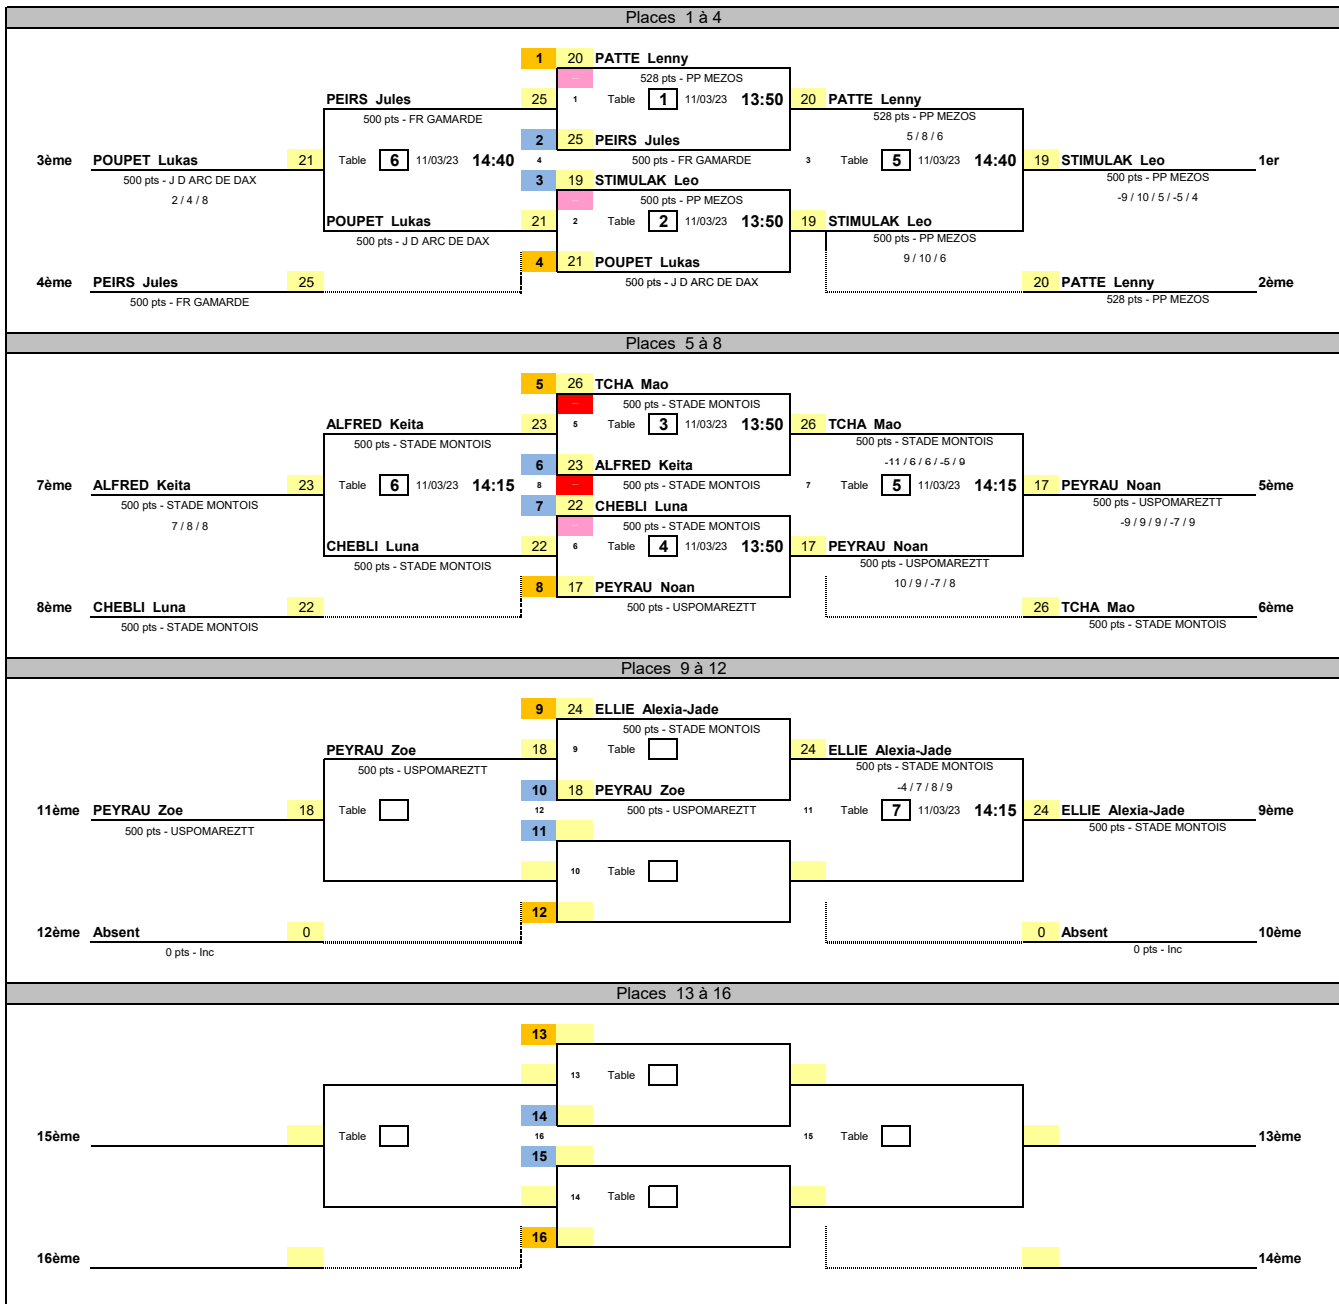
Places 1 à 4

1 20 PATTE Lenny
528 pts - PP MEZOS
PEIRS Jules 25 1 Table 1 11/03/23 13:50 20 PATTE Lenny
500 pts - FR GAMARDE 528 pts - PP MEZOS
5 / 8 / 6
2 25 PEIRS Jules
3ème POUPET Lukas 21 Table 6 11/03/23 14:40 4 500 pts - FR GAMARDE 3 Table 5 11/03/23 14:40 19 STIMULAK Leo 1er
500 pts - J D ARC DE DAX 3 19 STIMULAK Leo 500 pts - PP MEZOS
2 / 4 / 8 500 pts - PP MEZOS -9 / 10 / 5 / -5 / 4
POUPET Lukas 21 2 Table 2 11/03/23 13:50 19 STIMULAK Leo
500 pts - J D ARC DE DAX 500 pts - PP MEZOS
9 / 10 / 6
4 21 POUPET Lukas
4ème PEIRS Jules 25 500 pts - J D ARC DE DAX 20 PATTE Lenny 2ème
500 pts - FR GAMARDE 528 pts - PP MEZOS

Places 5 à 8

5 26 TCHA Mao
500 pts - STADE MONTOIS
ALFRED Keita 23 5 Table 3 11/03/23 13:50 26 TCHA Mao
500 pts - STADE MONTOIS 500 pts - STADE MONTOIS
-11 / 6 / 6 / -5 / 9
6 23 ALFRED Keita
7ème ALFRED Keita 23 Table 6 11/03/23 14:15 8 500 pts - STADE MONTOIS 7 Table 5 11/03/23 14:15 17 PEYRAU Noan 5ème
500 pts - STADE MONTOIS 7 22 CHEBLI Luna 500 pts - USPOMAREZTT
7 / 8 / 8 500 pts - STADE MONTOIS -9 / 9 / 9 / -7 / 9
CHEBLI Luna 22 6 Table 4 11/03/23 13:50 17 PEYRAU Noan
500 pts - STADE MONTOIS 500 pts - USPOMAREZTT
10 / 9 / -7 / 8
8 17 PEYRAU Noan
8ème CHEBLI Luna 22 500 pts - USPOMAREZTT 26 TCHA Mao 6ème
500 pts - STADE MONTOIS 500 pts - STADE MONTOIS

Places 9 à 12

9 24 ELLIE Alexia-Jade
500 pts - STADE MONTOIS
PEYRAU Zoe 18 9 Table 24 ELLIE Alexia-Jade
500 pts - USPOMAREZTT 500 pts - STADE MONTOIS
-4 / 7 / 8 / 9
10 18 PEYRAU Zoe
11ème PEYRAU Zoe 18 Table 12 500 pts - USPOMAREZTT 11 Table 7 11/03/23 14:15 24 ELLIE Alexia-Jade 9ème
500 pts - USPOMAREZTT 11 500 pts - STADE MONTOIS
10 Table
12
12ème Absent 0 0 Absent 10ème
0 pts - Inc 0 pts - Inc

Places 13 à 16

13
13 Table
14
15ème Table 16 15 Table 13ème
15
14 Table
16
16ème 14ème